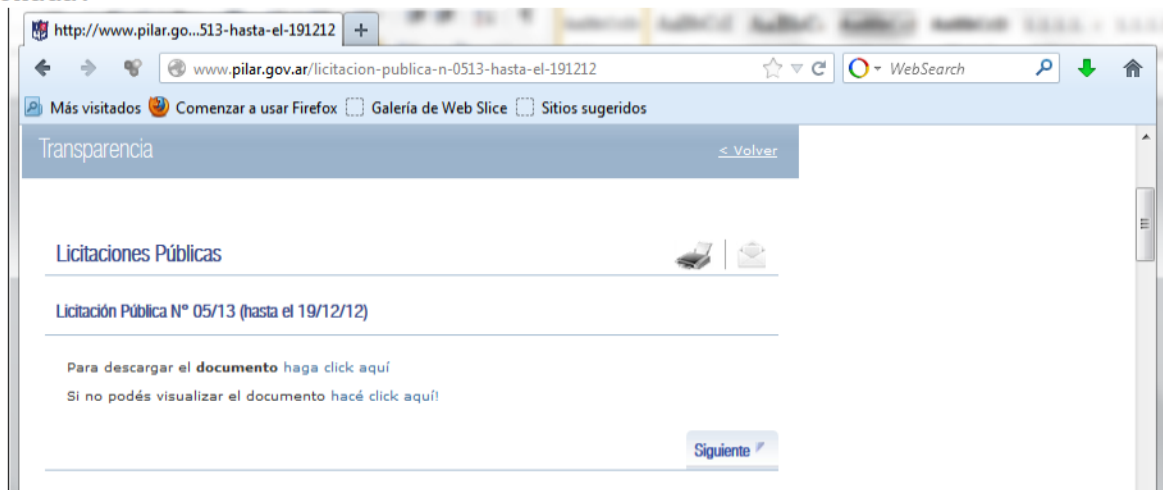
http://www.pilar.go...513-hasta-el-191212 +

www.pilar.gov.ar/licitacion-publica-n-0513-hasta-el-191212

WebSearch

Más visitados Comenzar a usar Firefox Galería de Web Slice Sitios sugeridos

Transparencia

< Volver

Licitaciones Públicas

Licitación Pública N° 05/13 (hasta el 19/12/12)

Para descargar el **documento** haga click aquí

Si no podés visualizar el documento hacé click aquí!

Siguiente